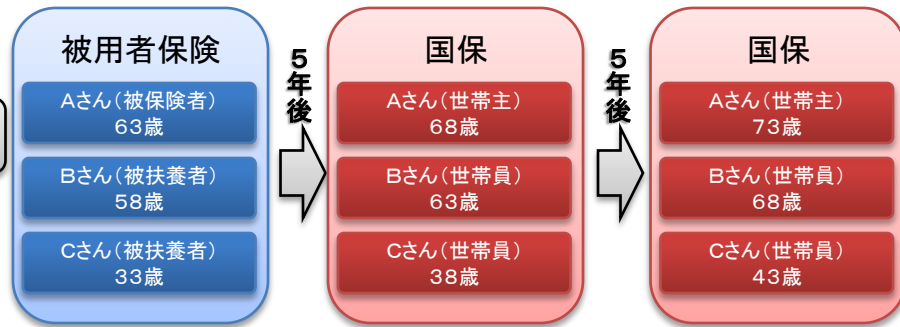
被用者保険

Aさん（被保険者）
63歳

Bさん（被扶養者）
58歳

Cさん（被扶養者）
33歳

5年後

国保

Aさん（世帯主）
68歳

Bさん（世帯員）
63歳

Cさん（世帯員）
38歳

5年後

国保

Aさん（世帯主）
73歳

Bさん（世帯員）
68歳

Cさん（世帯員）
43歳